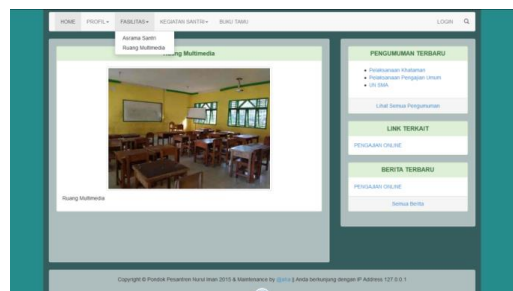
HOME PROFIL FASILITAS KEGIATAN SANTRI BUKU TAMU LOGIN

Asrama Santri
Ruang Multimedia

Ruang Multimedia

Ruang Multimedia

PENGUMUMAN TERBARU

Pelaksanaan Khataman
Pelaksanaan Pengajian Umum
UN SMA

Lihat Semua Pengumuman

LINK TERKAIT

PENGAJIAN ONLINE

BERITA TERBARU

PENGAJIAN ONLINE

Semua Berita

Copyright © Pondok Pesantren Nurul Iman 2015 & Maintenance by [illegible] | Anda terhubung dengan IP Address 127.0.0.1